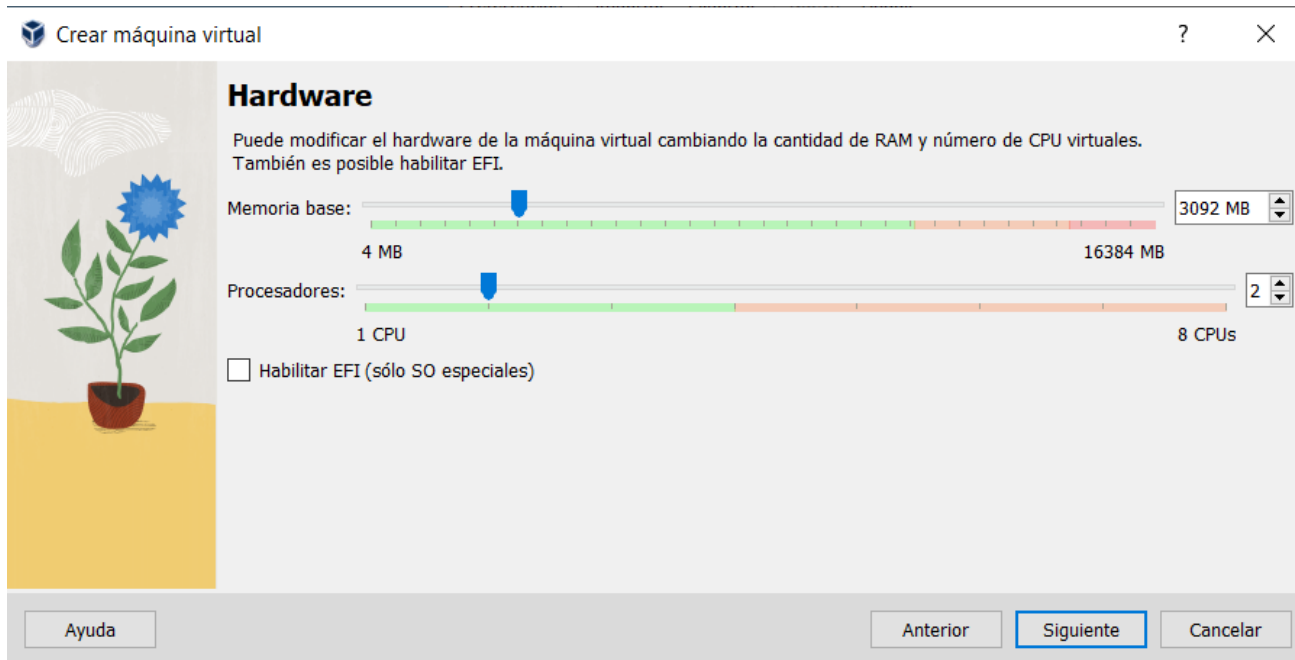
Crear máquina virtual

?

Hardware

Puede modificar el hardware de la máquina virtual cambiando la cantidad de RAM y número de CPU virtuales. También es posible habilitar EFI.

Memoria base:

3092 MB

4 MB

16384 MB

Procesadores:

2

1 CPU

8 CPUs

Habilitar EFI (sólo SO especiales)

Ayuda

Anterior

Siguiente

Cancelar